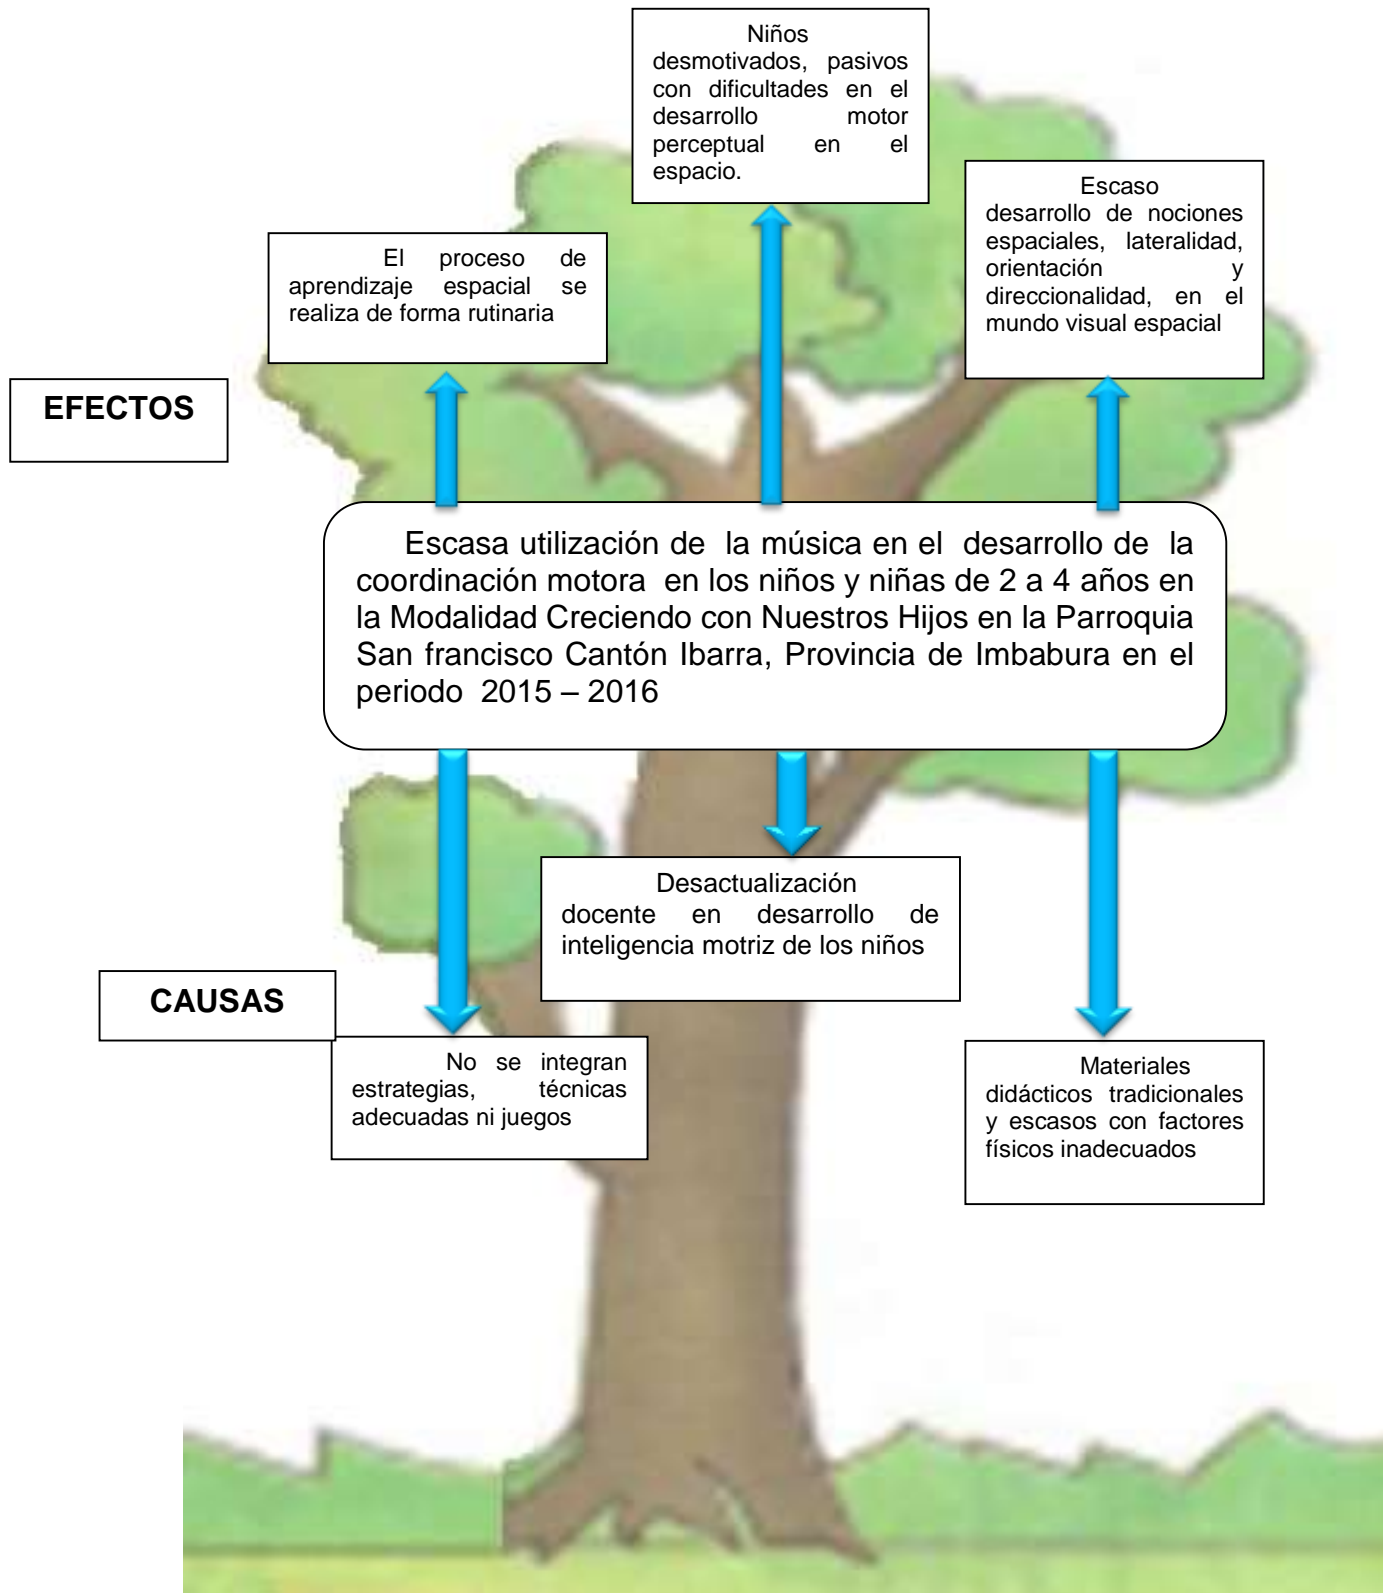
Niños desmotivados, pasivos con dificultades en el desarrollo motor perceptual en el espacio.

Escaso desarrollo de nociones espaciales, lateralidad, orientación y direccionalidad, en el mundo visual espacial

El proceso de aprendizaje espacial se realiza de forma rutinaria

EFECTOS

Escasa utilización de la música en el desarrollo de la coordinación motora en los niños y niñas de 2 a 4 años en la Modalidad Creciendo con Nuestros Hijos en la Parroquia San francisco Cantón Ibarra, Provincia de Imbabura en el periodo 2015 – 2016

Desactualización docente en desarrollo de inteligencia motriz de los niños

CAUSAS

No se integran estrategias, técnicas adecuadas ni juegos

Materiales didácticos tradicionales y escasos con factores físicos inadecuados